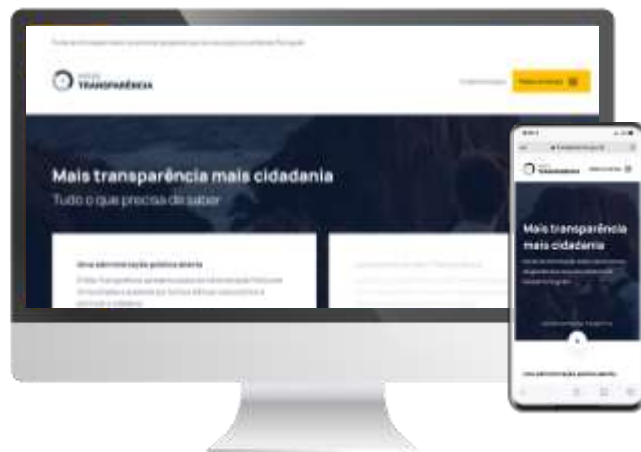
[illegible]

Portal
TRANSPARÊNCIA

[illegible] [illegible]

Mais transparência mais cidadania
Tudo o que precisa de saber

Uma administração pública aberta
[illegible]

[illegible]

Portal
TRANSPARÊNCIA

Mais transparência mais cidadania
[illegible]

Uma administração pública aberta